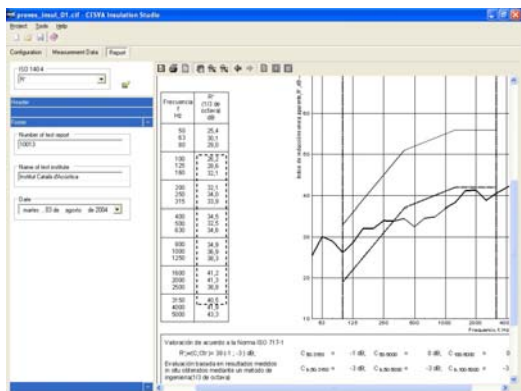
proves_insul_01.cif - CESVA Insulation Studio

Project Tools Help

Configuration Measurement Data Report

ISO 140-4

R'

Header

Footer

Number of test report

10013

Name of test institute

Institut Català d'Acústica

Date

martes , 03 de agosto de 2004

| Frecuencia f Hz | R' (1/3 de octava) dB |
|---|---|
| 50 | 25,4 |
| 63 | 30,1 |
| 80 | 28,0 |
| 100 | 26,7 |
| 125 | 28,6 |
| 160 | 32,1 |
| 200 | 32,1 |
| 250 | 34,8 |
| 315 | 33,9 |
| 400 | 34,5 |
| 500 | 32,5 |
| 630 | 34,8 |
| 800 | 34,9 |
| 1000 | 36,9 |
| 1250 | 36,3 |
| 1600 | 41,2 |
| 2000 | 41,3 |
| 2500 | 38,9 |
| 3150 | 40,5 |
| 4000 | 41,3 |
| 5000 | 43,3 |

Índice de reducción sonora aparente, R', dB

60

50

40

30

20

63 125 250 500 1000 2000 400

Frecuencia f, Hz

Valoración de acuerdo a la Norma ISO 717-1

R'w(C;Ctr) = 38 (-1 ; -3) dB;

Evaluación basada en resultados medidos in situ obtenidos mediante un método de ingeniería(1/3 de octava)

$C_{50-3150}$ = -1 dB; $C_{50-5000}$ = 0 dB; $C_{100-5000}$ = 0

$C_{tr,50-3150}$ = -3 dB; $C_{tr,50-5000}$ = -3 dB; $C_{tr,100-5000}$ = -3